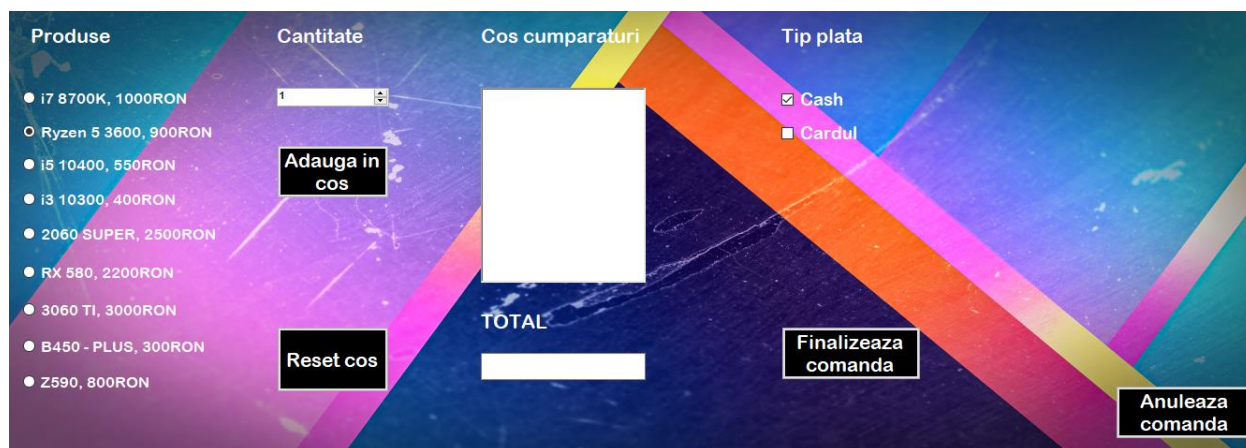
Produse

i7 8700K, 1000RON
Ryzen 5 3600, 900RON
i5 10400, 550RON
i3 10300, 400RON
2060 SUPER, 2500RON
RX 580, 2200RON
3060 TI, 3000RON
B450 - PLUS, 300RON
Z590, 800RON

Cantitate

1

Adauga in cos

Reset cos

Cos cumparaturi

TOTAL

Tip plata

Cash
Cardul

Finalizeaza comanda

Anuleaza comanda